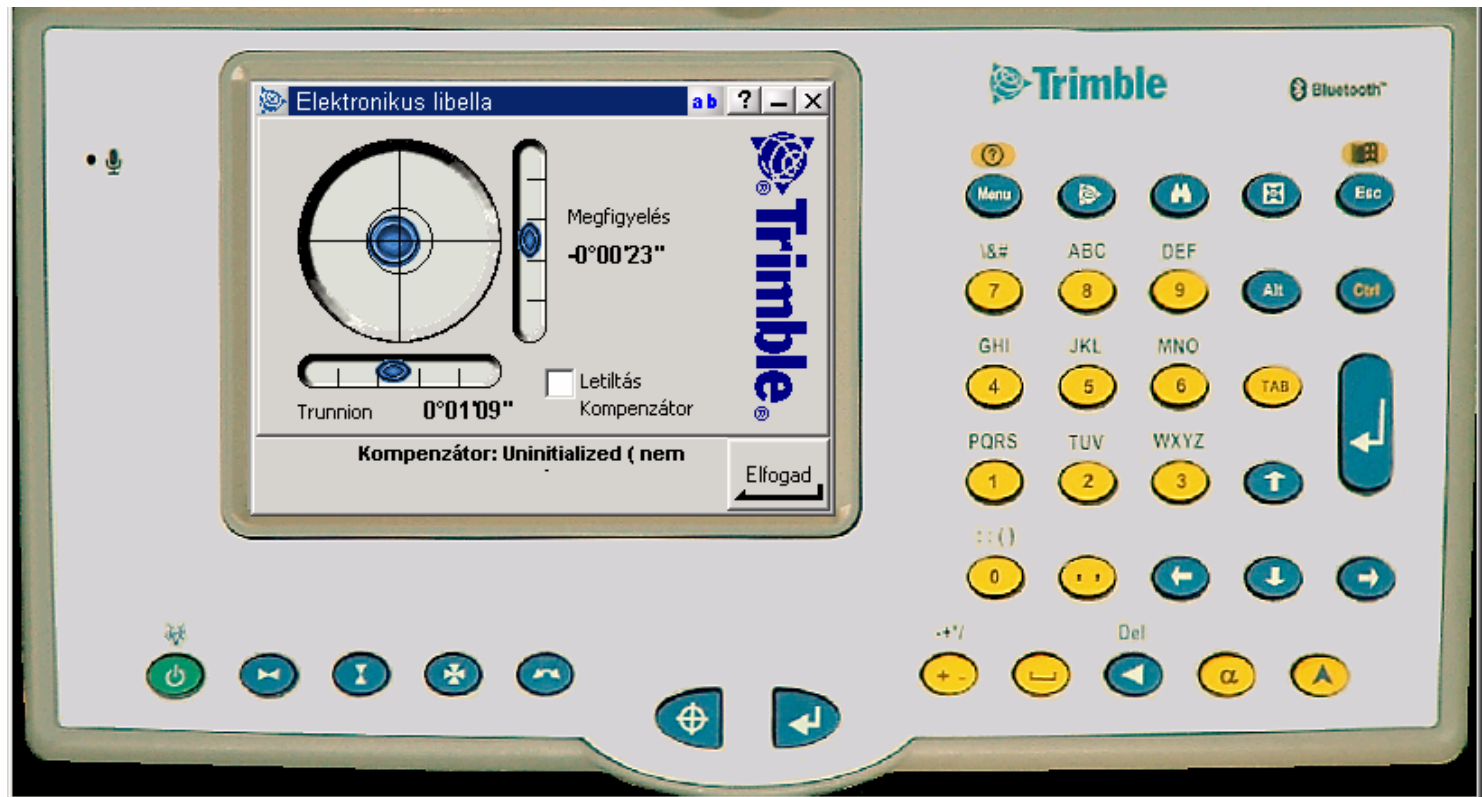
Elektronikus libella
ab ? _ X

Megfigyelés
-0°00'23"

Trunnion 0°01'09"

Letiltás
Kompenzátor

Trimble

Kompenzátor: Uninitialized ( nem

Elfogad

Trimble
Bluetooth

Menu Esc

\&# ABC DEF
7 8 9 Alt Ctrl

GHI JKL MNO
4 5 6 TAB

PQRS TUV WXYZ
1 2 3

: : ( )
0 . ,

-+*/ Del
+ - α